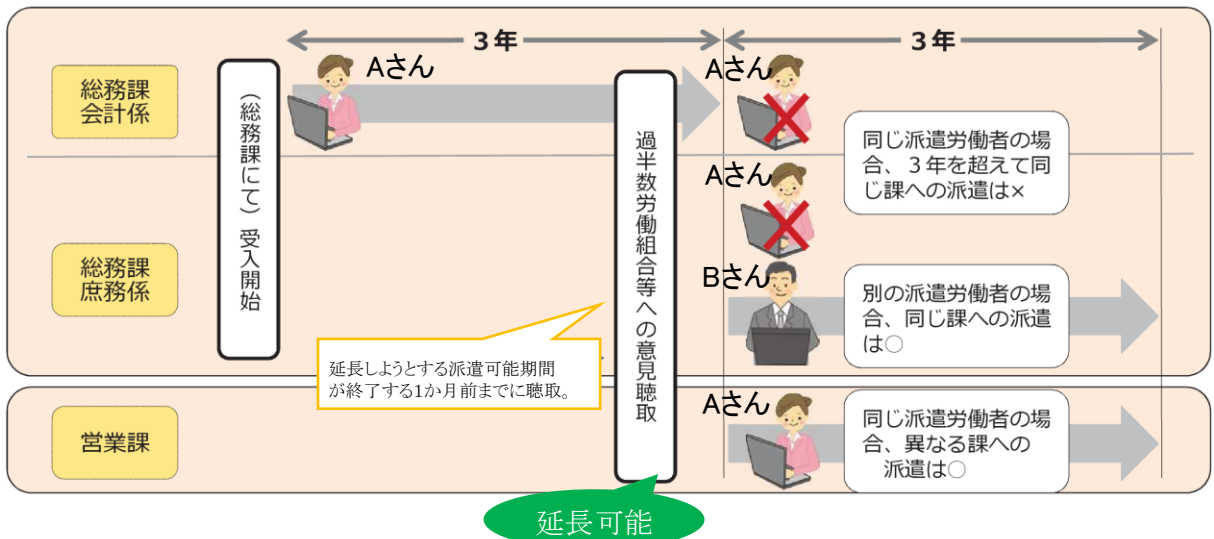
3年

3年

総務課
会計係

（総務課にて）受入開始

Aさん

過半数労働組合等への意見聴取

Aさん

同じ派遣労働者の場合、3年を超えて同じ課への派遣は×

Aさん

総務課
庶務係

Bさん

別の派遣労働者の場合、同じ課への派遣は○

延長しようとする派遣可能期間が終了する1か月前までに聴取。

営業課

Aさん

同じ派遣労働者の場合、異なる課への派遣は○

延長可能